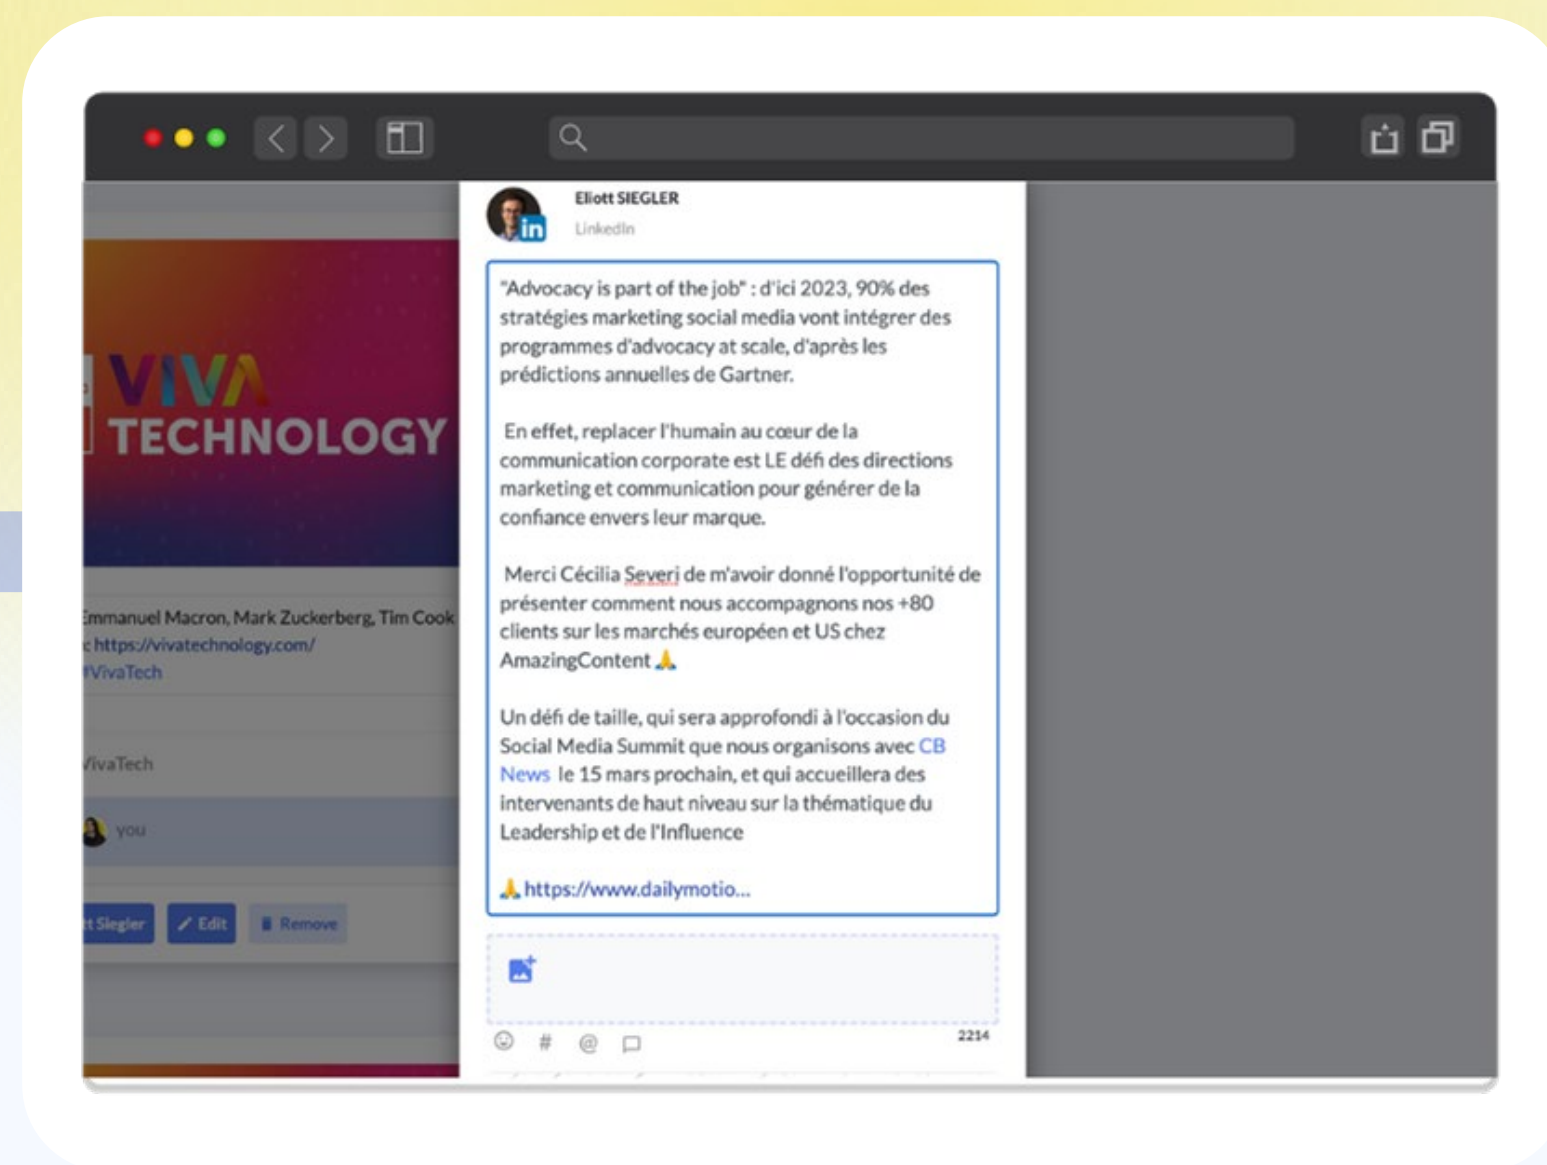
VIVA TECHNOLOGY

Emmanuel Macron, Mark Zuckerberg, Tim Cook
c https://vivatechnology.com/
#VivaTech

VivaTech

you

tt Siegler Edit Remove

Eliott SIEGLER
LinkedIn

"Advocacy is part of the job" : d'ici 2023, 90% des stratégies marketing social media vont intégrer des programmes d'advocacy at scale, d'après les prédictions annuelles de Gartner.

En effet, replacer l'humain au cœur de la communication corporate est LE défi des directions marketing et communication pour générer de la confiance envers leur marque.

Merci Cécilia Severi de m'avoir donné l'opportunité de présenter comment nous accompagnons nos +80 clients sur les marchés européen et US chez AmazingContent 🙏

Un défi de taille, qui sera approfondi à l'occasion du Social Media Summit que nous organisons avec CB News le 15 mars prochain, et qui accueillera des intervenants de haut niveau sur la thématique du Leadership et de l'Influence

🙏 https://www.dailymotio...

2214